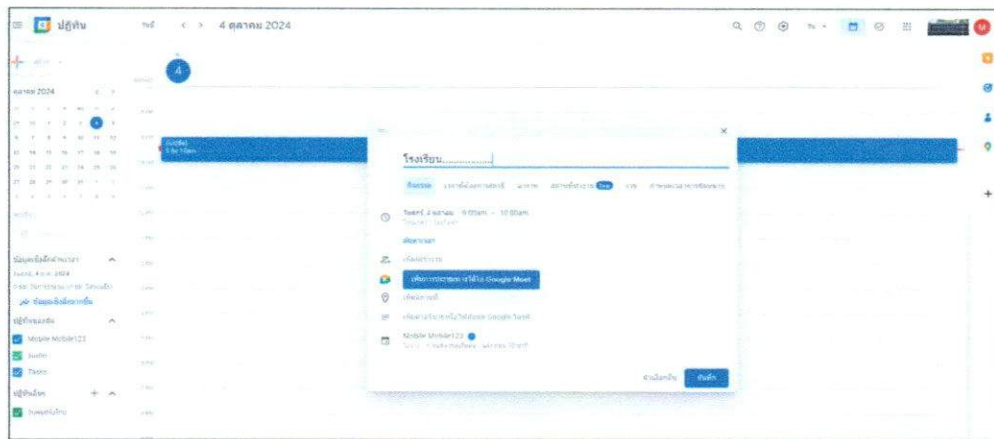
ปฏิทิน

วันนี้

4 ตุลาคม 2024

ตุลาคม 2024

4

โรงเรียน.............

กิจกรรม

Mobile Mobile123

เพิ่มการประชุมทางวิดีโอใน Google Meet

เพิ่มสถานที่

บันทึก

ตัวเลือกอื่น

ปฏิทินของฉัน

Mobile Mobile123

Tasks

ปฏิทินอื่นๆ

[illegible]